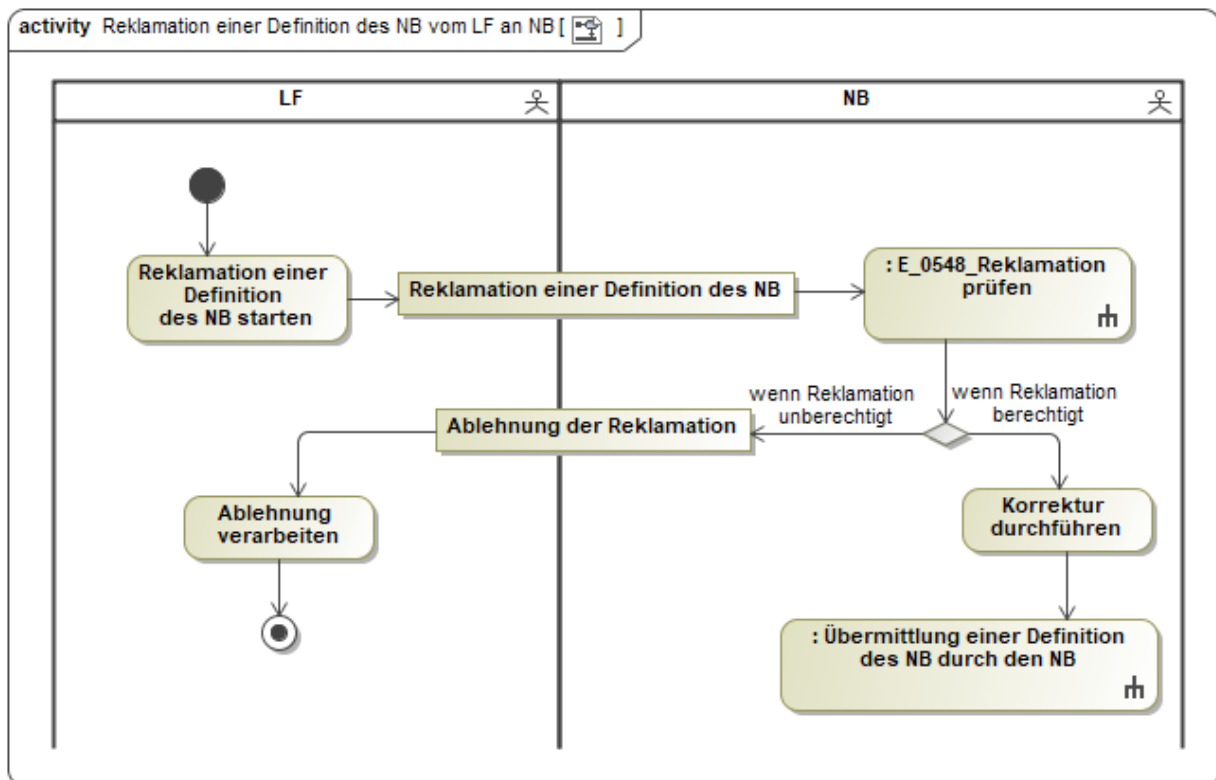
activity Reklamation einer Definition des NB vom LF an NB [ ]

LF

NB

Reklamation einer Definition des NB starten

Reklamation einer Definition des NB

: E_0548_Reklamation prüfen

wenn Reklamation unberechtigt

wenn Reklamation berechtigt

Ablehnung der Reklamation

Ablehnung verarbeiten

Korrektur durchführen

: Übermittlung einer Definition des NB durch den NB